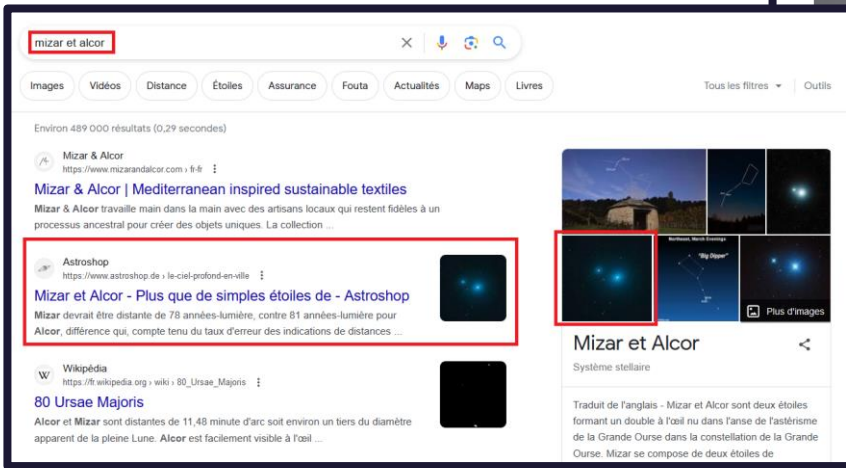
mizar et alcor

Images Vidéos Distance Étoiles Assurance Fouta Actualités Maps Livres

Tous les filtres ▾ Outils

Environ 489 000 résultats (0,29 secondes)

Mizar & Alcor
https://www.mizarandalcor.com › fr-fr

Mizar & Alcor | Mediterranean inspired sustainable textiles

Mizar & Alcor travaille main dans la main avec des artisans locaux qui restent fidèles à un processus ancestral pour créer des objets uniques. La collection ...

Astroshop
https://www.astroshop.de › le-ciel-profond-en-ville

Mizar et Alcor - Plus que de simples étoiles de - Astroshop

Mizar devrait être distante de 78 années-lumière, contre 81 années-lumière pour Alcor, différence qui, compte tenu du taux d'erreur des indications de distances ...

Wikipédia
https://fr.wikipedia.org › wiki › 80_Ursae_Majoris

80 Ursae Majoris

Alcor et Mizar sont distantes de 11,48 minute d'arc soit environ un tiers du diamètre apparent de la pleine Lune. Alcor est facilement visible à l'œil ...

Northeast, March Evenings
"Big Dipper"

Plus d'images

Mizar et Alcor

Système stellaire

Traduit de l'anglais - Mizar et Alcor sont deux étoiles formant un double à l'œil nu dans l'anse de l'astérisme de la Grande Ourse dans la constellation de la Grande Ourse. Mizar se compose de deux étoiles de